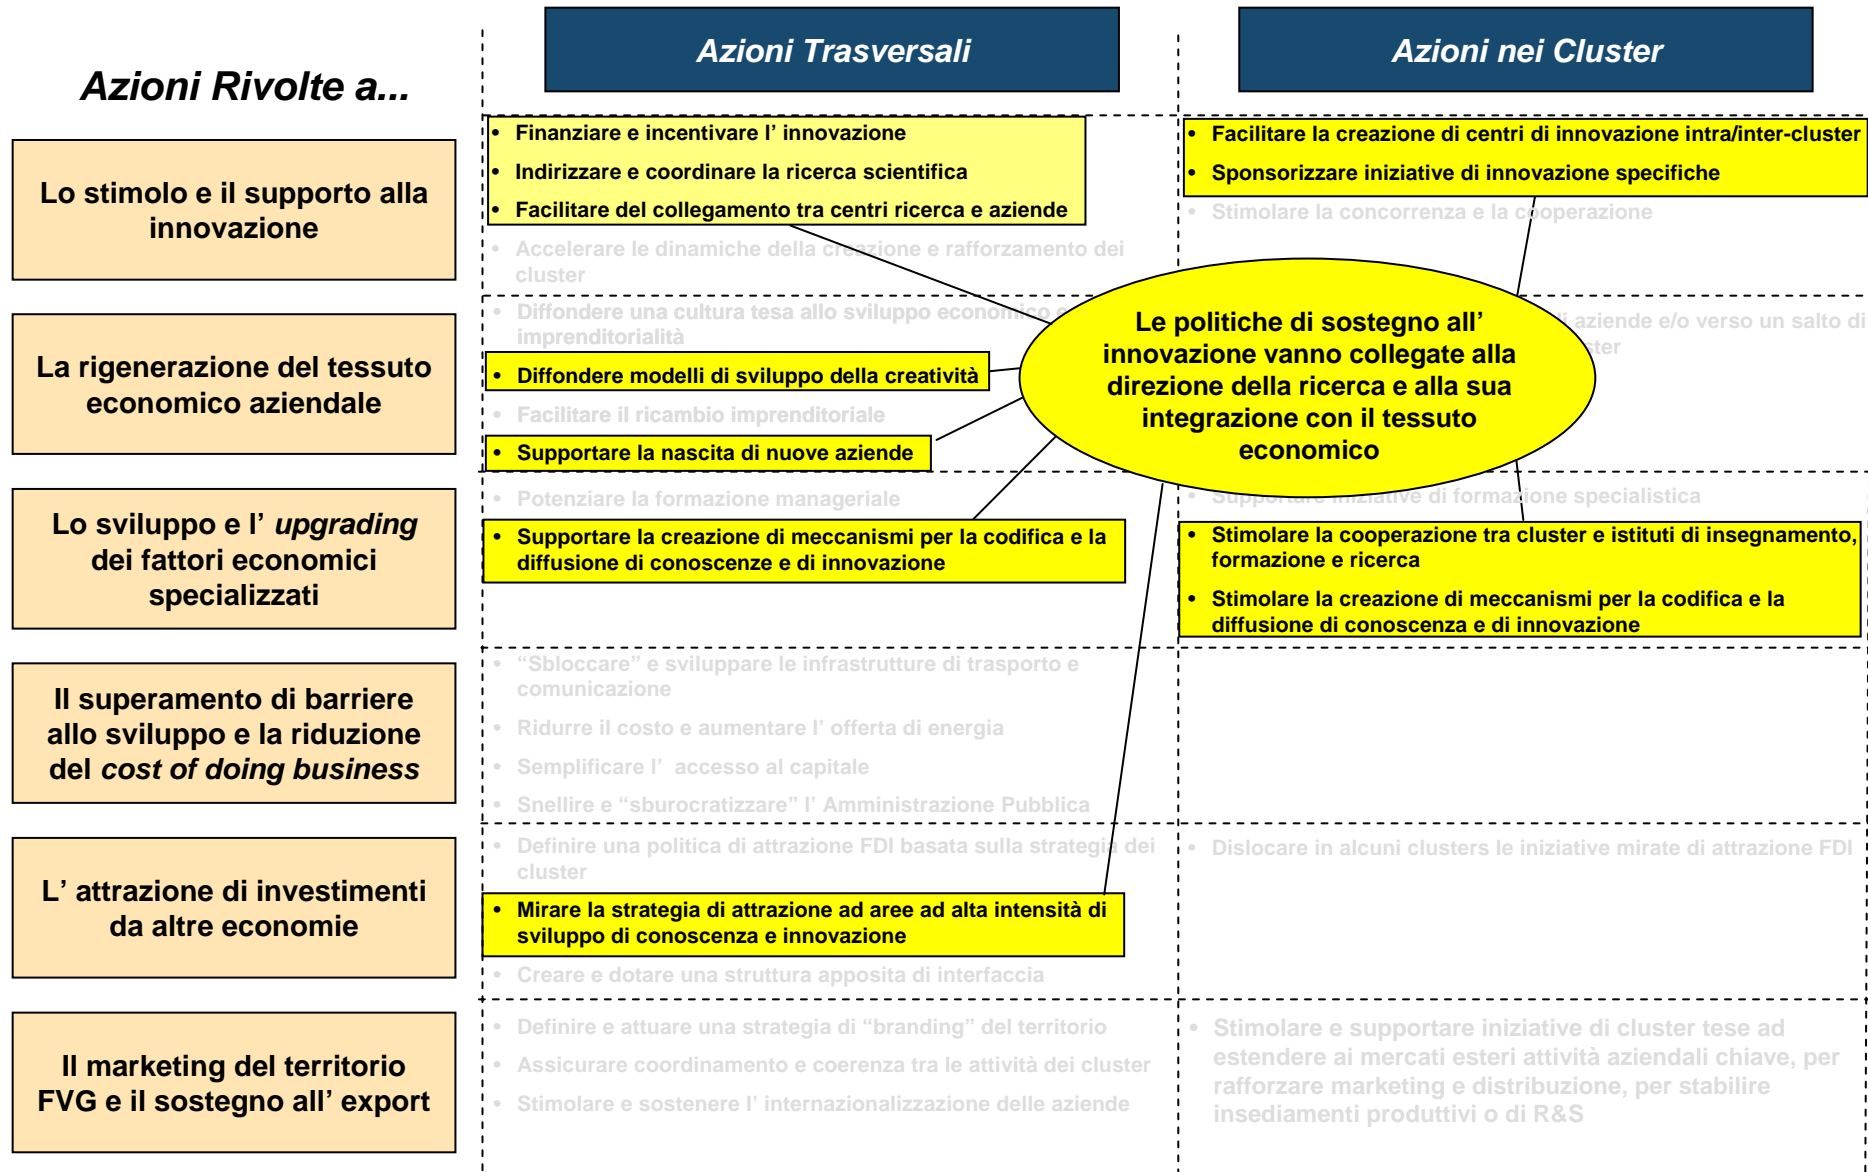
Azioni Rivolte a...

Azioni Trasversali

Azioni nei Cluster

Lo stimolo e il supporto alla innovazione

• Finanziare e incentivare l' innovazione
• Indirizzare e coordinare la ricerca scientifica
• Facilitare del collegamento tra centri ricerca e aziende
• Accelerare le dinamiche della creazione e rafforzamento dei cluster

• Facilitare la creazione di centri di innovazione intra/inter-cluster
• Sponsorizzare iniziative di innovazione specifiche
• Stimolare la concorrenza e la cooperazione

La rigenerazione del tessuto economico aziendale

• Diffondere una cultura tesa allo sviluppo economico e imprenditorialità
• Diffondere modelli di sviluppo della creatività
• Facilitare il ricambio imprenditoriale
• Supportare la nascita di nuove aziende

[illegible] aziende e/o verso un salto di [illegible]ter

Le politiche di sostegno all' innovazione vanno collegate alla direzione della ricerca e alla sua integrazione con il tessuto economico

Lo sviluppo e l' upgrading dei fattori economici specializzati

• Potenziare la formazione manageriale
• Supportare la creazione di meccanismi per la codifica e la diffusione di conoscenze e di innovazione

• Supportare iniziative di formazione specialistica
• Stimolare la cooperazione tra cluster e istituti di insegnamento, formazione e ricerca
• Stimolare la creazione di meccanismi per la codifica e la diffusione di conoscenza e di innovazione

Il superamento di barriere allo sviluppo e la riduzione del cost of doing business

• "Sbloccare" e sviluppare le infrastrutture di trasporto e comunicazione
• Ridurre il costo e aumentare l' offerta di energia
• Semplificare l' accesso al capitale
• Snellire e "sburocratizzare" l' Amministrazione Pubblica

L' attrazione di investimenti da altre economie

• Definire una politica di attrazione FDI basata sulla strategia dei cluster
• Mirare la strategia di attrazione ad aree ad alta intensità di sviluppo di conoscenza e innovazione
• Creare e dotare una struttura apposita di interfaccia

• Dislocare in alcuni clusters le iniziative mirate di attrazione FDI

Il marketing del territorio FVG e il sostegno all' export

• Definire e attuare una strategia di "branding" del territorio
• Assicurare coordinamento e coerenza tra le attività dei cluster
• Stimolare e sostenere l' internazionalizzazione delle aziende

• Stimolare e supportare iniziative di cluster tese ad estendere ai mercati esteri attività aziendali chiave, per rafforzare marketing e distribuzione, per stabilire insediamenti produttivi o di R&S